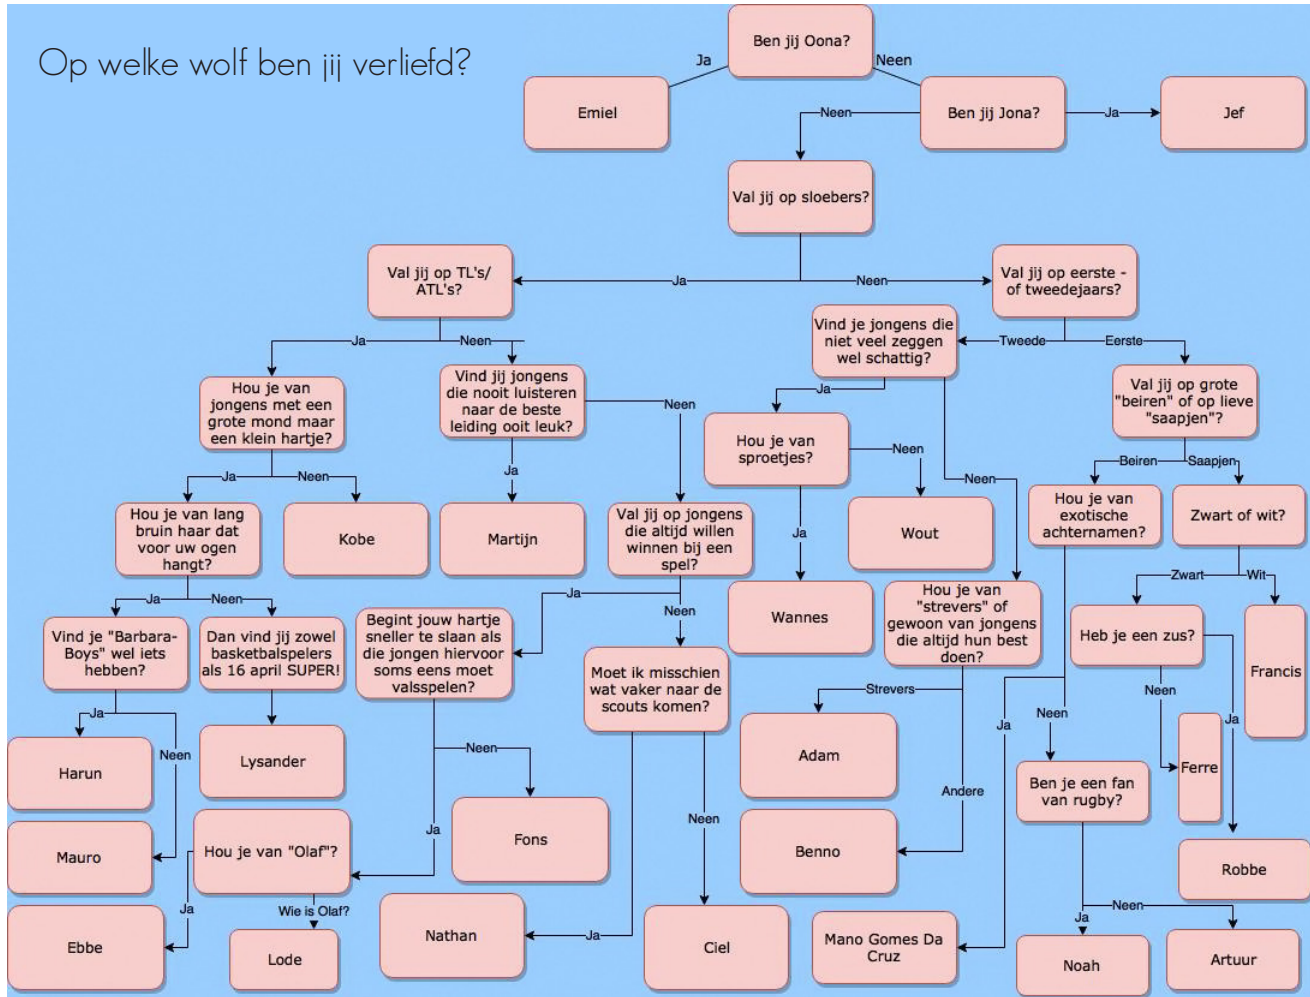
Op welke wolf ben jij verliefd?

Ben jij Oona?
Ja
Neen
Emiel
Ben jij Jona?
Neen
Ja
Jef
Val jij op sloebers?
Ja
Neen
Val jij op TL's/ ATL's?
Val jij op eerste - of tweedejaars?
Ja
Neen
Tweede
Eerste
Vind je jongens die niet veel zeggen wel schattig?
Hou je van jongens met een grote mond maar een klein hartje?
Vind jij jongens die nooit luisteren naar de beste leiding ooit leuk?
Neen
Val jij op grote "beiren" of op lieve "saapjen"?
Ja
Hou je van sproetjes?
Neen
Ja
Neen
Ja
Beiren
Saapjen
Hou je van lang bruin haar dat voor uw ogen hangt?
Kobe
Martijn
Val jij op jongens die altijd willen winnen bij een spel?
Ja
Wout
Neen
Hou je van exotische achternamen?
Zwart of wit?
Ja
Neen
Ja
Neen
Zwart
Wit
Vind je "Barbara-Boys" wel iets hebben?
Dan vind jij zowel basketbalspelers als 16 april SUPER!
Begint jouw hartje sneller te slaan als die jongen hiervoor soms eens moet valsspelen?
Moet ik misschien wat vaker naar de scouts komen?
Wannes
Hou je van "strevers" of gewoon van jongens die altijd hun best doen?
Heb je een zus?
Francis
Ja
Neen
Lysander
Neen
Strevers
Neen
Ja
Harun
Adam
Ja
Ferre
Ja
Fons
Neen
Andere
Ben je een fan van rugby?
Mauro
Hou je van "Olaf"?
Benno
Robbe
Ja
Wie is Olaf?
Nathan
Ja
Ciel
Mano Gomes Da Cruz
Ja
Neen
Ebbe
Lode
Noah
Artuur